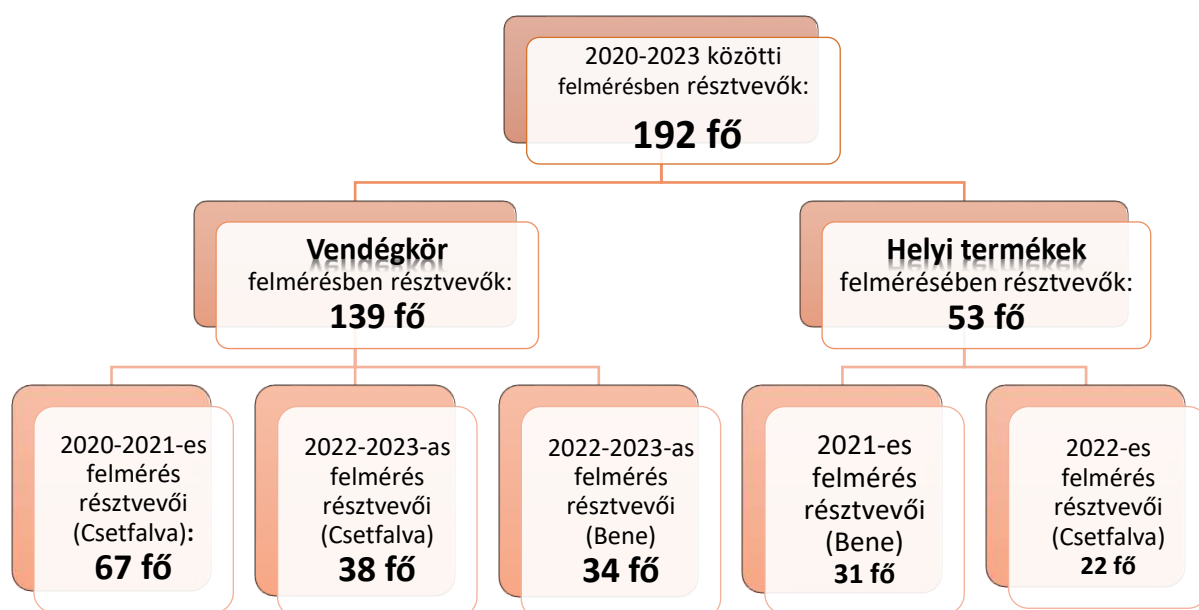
2020-2023 közötti felmérésben résztvevők:
192 fő

Vendégkör felmérésben résztvevők:
139 fő

Helyi termékek felmérésében résztvevők:
53 fő

2020-2021-es felmérés résztvevői (Csetfalva):
67 fő

2022-2023-as felmérés résztvevői (Csetfalva)
38 fő

2022-2023-as felmérés résztvevői (Bene)
34 fő

2021-es felmérés résztvevői (Bene)
31 fő

2022-es felmérés résztvevői (Csetfalva)
22 fő